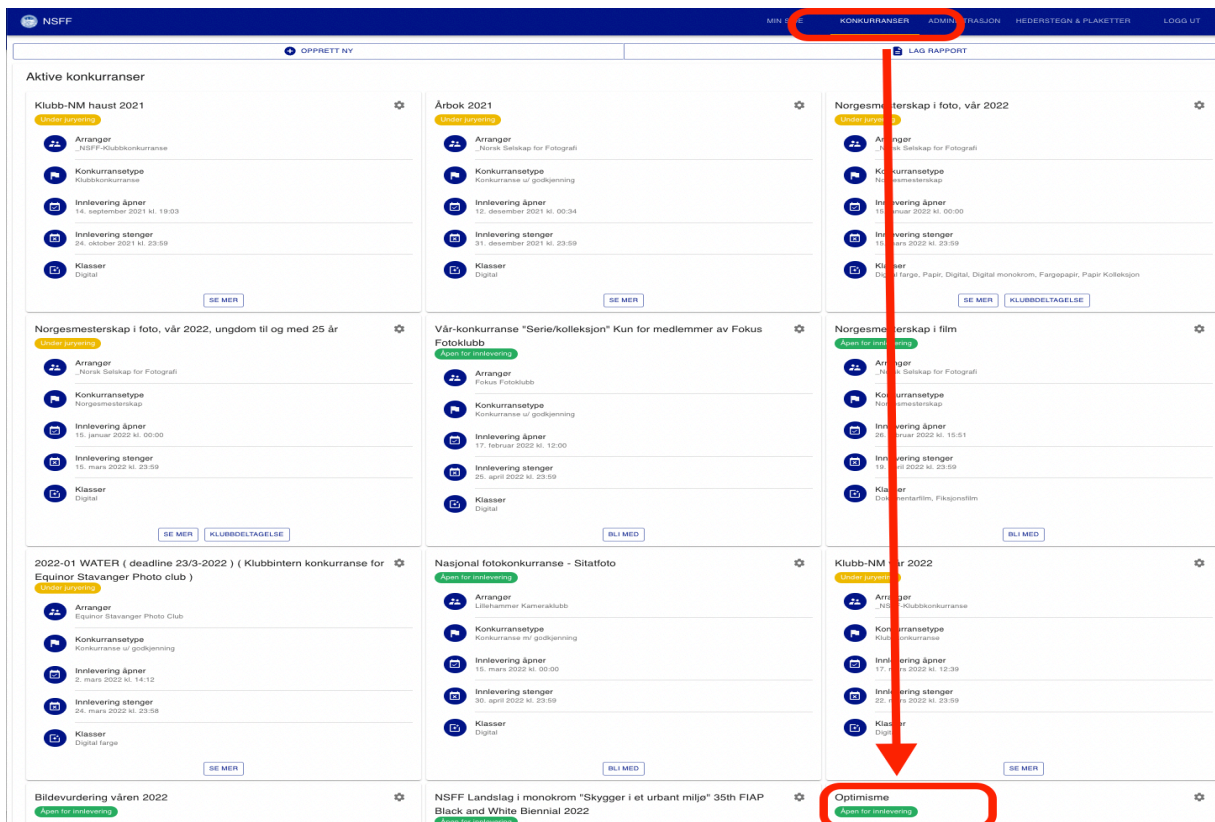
NSFF

MIN SIDE KONKURRANSER ADMINISTRASJON HEDERSTEGN & PLAKETTER LOGG UT

OPPRETT NY

LAG RAPPORT

Aktive konkurranser

Klubb-NM haust 2021
Under juryering
Arrangør
_NSFF-Klubbkonkurranse
Konkurransetype
Klubbkonkurranse
Innlevering åpner
14. september 2021 kl. 19:03
Innlevering stenger
24. oktober 2021 kl. 23:59
Klasser
Digital
SE MER

Årbok 2021
Under juryering
Arrangør
_Norsk Selskap for Fotografi
Konkurransetype
Konkurranse u/ godkjenning
Innlevering åpner
12. desember 2021 kl. 00:34
Innlevering stenger
31. desember 2021 kl. 23:59
Klasser
Digital
SE MER

Norgesmesterskap i foto, vår 2022
Under juryering
Arrangør
_Norsk Selskap for Fotografi
Konkurransetype
Norgesmesterskap
Innlevering åpner
15. januar 2022 kl. 00:00
Innlevering stenger
15. mars 2022 kl. 23:59
Klasser
Digital farge, Papir, Digital, Digital monokrom, Fargepapir, Papir Kolleksjon
SE MER KLUBBDELTAGELSE

Norgesmesterskap i foto, vår 2022, ungdom til og med 25 år
Under juryering
Arrangør
_Norsk Selskap for Fotografi
Konkurransetype
Norgesmesterskap
Innlevering åpner
15. januar 2022 kl. 00:00
Innlevering stenger
15. mars 2022 kl. 23:59
Klasser
Digital
SE MER KLUBBDELTAGELSE

Vår-konkurranse "Serie/kolleksjon" Kun for medlemmer av Fokus Fotoklubb
Åpen for innlevering
Arrangør
Fokus Fotoklubb
Konkurransetype
Konkurranse u/ godkjenning
Innlevering åpner
17. februar 2022 kl. 12:00
Innlevering stenger
25. april 2022 kl. 23:59
Klasser
Digital
BLI MED

Norgesmesterskap i film
Åpen for innlevering
Arrangør
_Norsk Selskap for Fotografi
Konkurransetype
Norgesmesterskap
Innlevering åpner
26. februar 2022 kl. 15:51
Innlevering stenger
19. april 2022 kl. 23:59
Klasser
Dokumentarfilm, Fiksjonsfilm
BLI MED

2022-01 WATER ( deadline 23/3-2022 ) ( Klubbintern konkurranse for Equinor Stavanger Photo club )
Under juryering
Arrangør
Equinor Stavanger Photo Club
Konkurransetype
Konkurranse u/ godkjenning
Innlevering åpner
2. mars 2022 kl. 14:12
Innlevering stenger
24. mars 2022 kl. 23:58
Klasser
Digital farge
SE MER

Nasjonal fotokonkurranse - Sitatfoto
Åpen for innlevering
Arrangør
Lillehammer Kameraklubb
Konkurransetype
Konkurranse m/ godkjenning
Innlevering åpner
15. mars 2022 kl. 00:00
Innlevering stenger
30. april 2022 kl. 23:59
Klasser
Digital
BLI MED

Klubb-NM vår 2022
Under juryering
Arrangør
_NSFF-Klubbkonkurranse
Konkurransetype
Klubbkonkurranse
Innlevering åpner
17. mars 2022 kl. 12:39
Innlevering stenger
22. mars 2022 kl. 23:59
Klasser
Digital
SE MER

Bildevurdering våren 2022
Åpen for innlevering

NSFF Landslag i monokrom "Skygger i et urbant miljø" 35th FIAP Black and White Biennial 2022
Åpen for innlevering

Optimisme
Åpen for innlevering